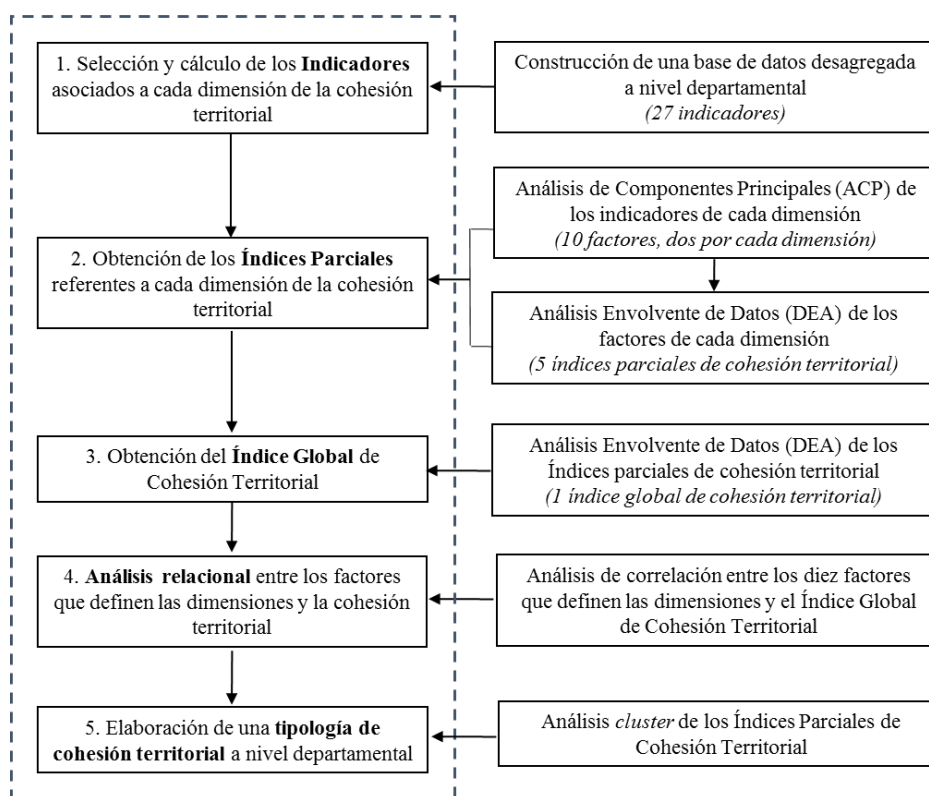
1. Selección y cálculo de los **Indicadores** asociados a cada dimensión de la cohesión territorial

Construcción de una base de datos desagregada a nivel departamental
*(27 indicadores)*

2. Obtención de los **Índices Parciales** referentes a cada dimensión de la cohesión territorial

Análisis de Componentes Principales (ACP) de los indicadores de cada dimensión
*(10 factores, dos por cada dimensión)*

Análisis Envolvente de Datos (DEA) de los factores de cada dimensión
*(5 índices parciales de cohesión territorial)*

3. Obtención del **Índice Global** de Cohesión Territorial

Análisis Envolvente de Datos (DEA) de los Índices parciales de cohesión territorial
*(1 índice global de cohesión territorial)*

4. **Análisis relacional** entre los factores que definen las dimensiones y la cohesión territorial

Análisis de correlación entre los diez factores que definen las dimensiones y el Índice Global de Cohesión Territorial

5. Elaboración de una **tipología de cohesión territorial** a nivel departamental

Análisis *cluster* de los Índices Parciales de Cohesión Territorial